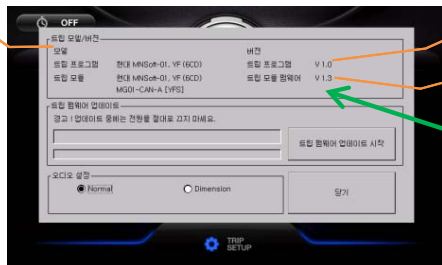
OFF

트립 모델/버전

모델

트립 프로그램 현대 MNSoft-01, VF (6CD)

트립 모듈 현대 MNSoft-01, VF (6CD)

MG01-CAN-A [VFS]

버전

트립 프로그램 V 1.0

트립 모듈 펌웨어 V 1.3

트립 펌웨어 업데이트

경고 ! 업데이트 중에는 전원을 절대로 끄지 마세요.

트립 펌웨어 업데이트 시작

오디오 설정

Normal

Dimension

닫기

TRIP SETUP